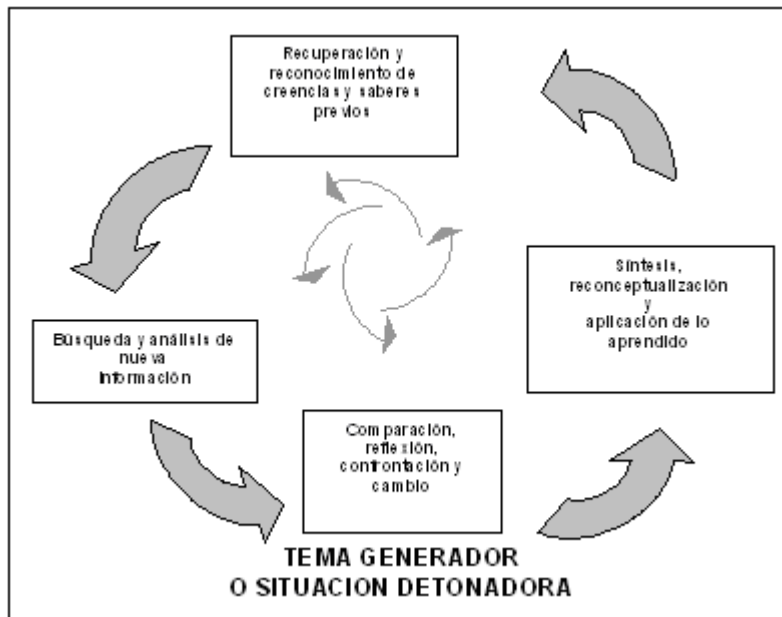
Recuperación y reconocimiento de creencias y saberes previos

Síntesis, reconceptualización y aplicación de lo aprendido

Búsqueda y análisis de nueva información

Comparación, reflexión, confrontación y cambio

TEMA GENERADOR
O SITUACION DETONADORA